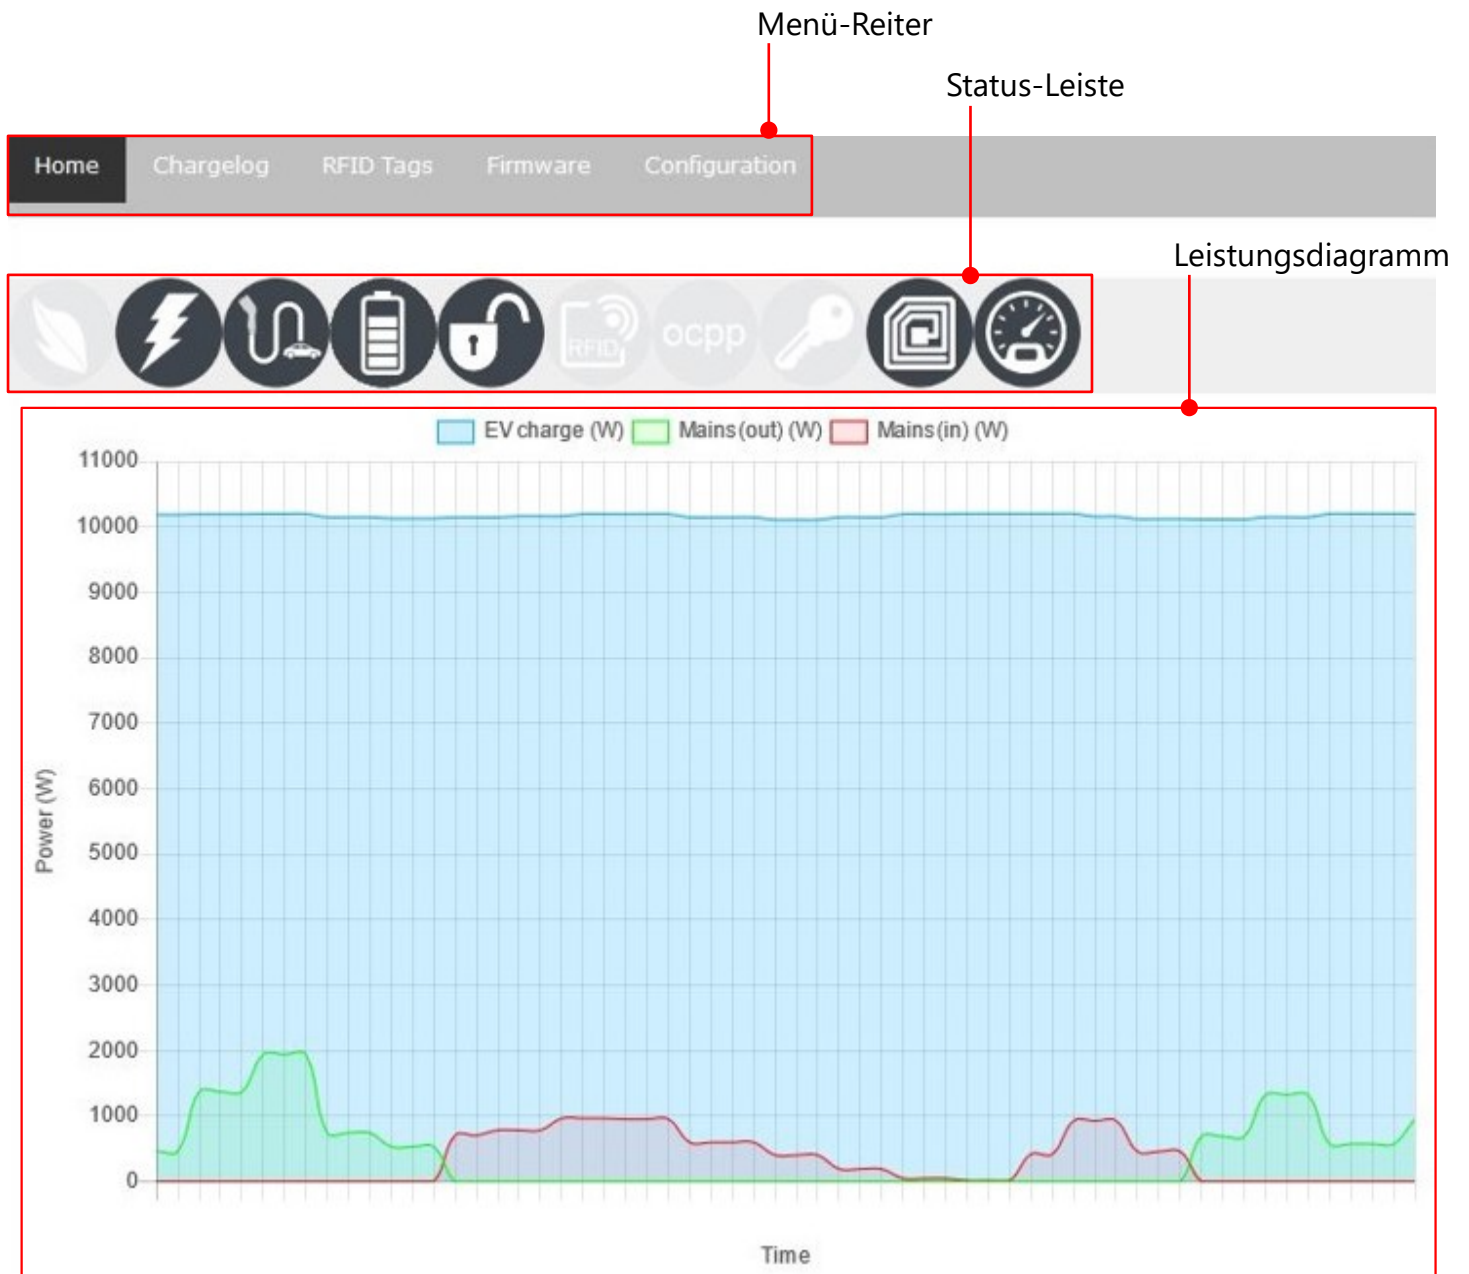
Menü-Reiter

Status-Leiste

Home Chargelog RFID Tags Firmware Configuration

Leistungsdiagramm

RFID ocpp

EV charge (W) Mains (out) (W) Mains (in) (W)

11000
10000
9000
8000
7000
6000
5000
4000
3000
2000
1000
0

Power (W)

Time